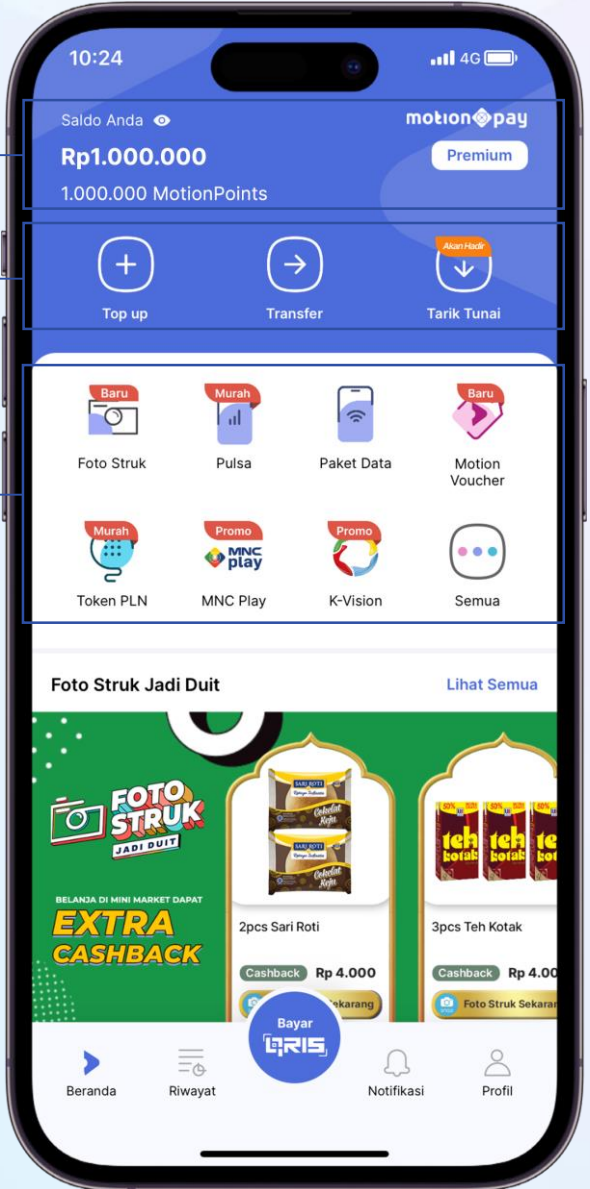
10:24

4G

Saldo Anda

motionpay

Rp1.000.000

Premium

1.000.000 MotionPoints

Top up

Transfer

Akan Hadir

Tarik Tunai

Baru

Foto Struk

Murah

Pulsa

Paket Data

Baru

Motion Voucher

Murah

Token PLN

Promo

MNC play

MNC Play

Promo

K-Vision

Semua

Foto Struk Jadi Duit

Lihat Semua

FOTO STRUK JADI DUIT

BELANJA DI MINI MARKET DAPAT

EXTRA CASHBACK

SARI ROTI

Cokelat Keju

SARI ROTI

Cokelat Keju

2pcs Sari Roti

Cashback

Rp 4.000

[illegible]ekarang

teh kotak

teh kotak

te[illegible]

3pcs Teh Kotak

Cashback

Rp 4.0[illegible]

Foto Struk Sekaran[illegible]

Bayar

QRIS

Beranda

Riwayat

Notifikasi

Profil